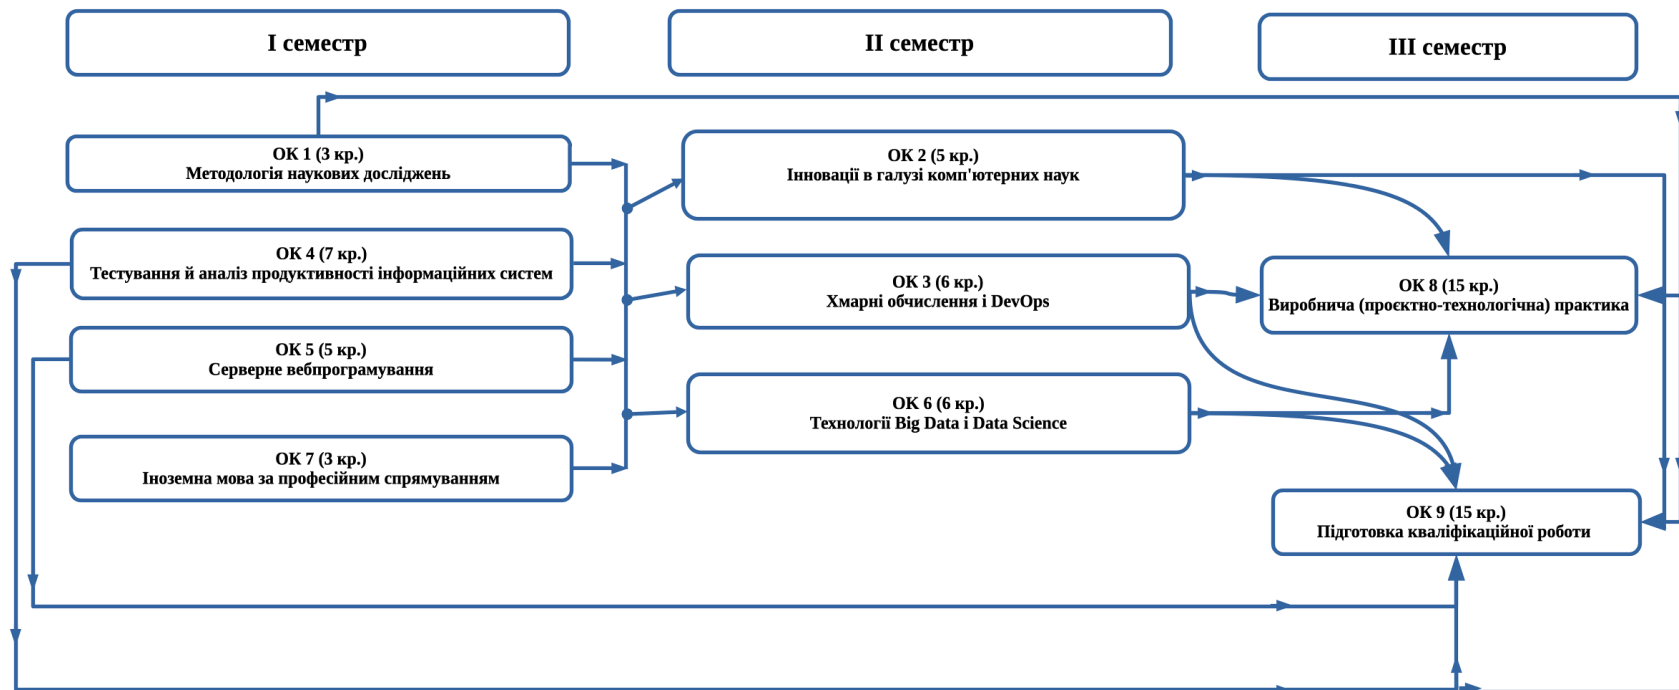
I семестр

II семестр

III семестр

ОК 1 (3 кр.)
Методологія наукових досліджень

ОК 4 (7 кр.)
Тестування й аналіз продуктивності інформаційних систем

ОК 5 (5 кр.)
Серверне вебпрограмування

ОК 7 (3 кр.)
Іноземна мова за професійним спрямуванням

ОК 2 (5 кр.)
Інновації в галузі комп'ютерних наук

ОК 3 (6 кр.)
Хмарні обчислення і DevOps

ОК 6 (6 кр.)
Технології Big Data і Data Science

ОК 8 (15 кр.)
Виробнича (проєктно-технологічна) практика

ОК 9 (15 кр.)
Підготовка кваліфікаційної роботи